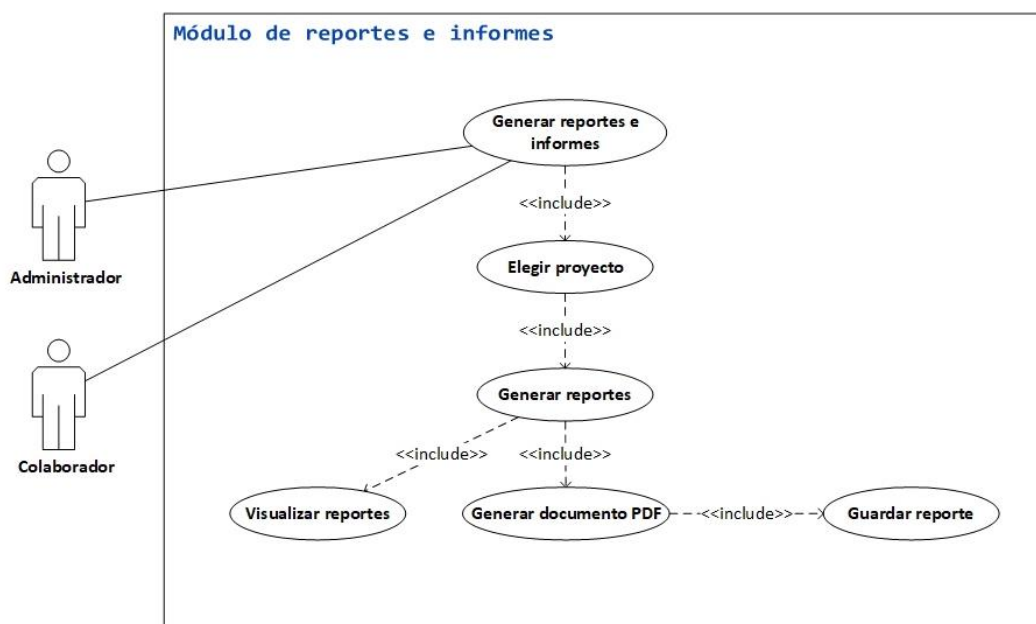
Módulo de reportes e informes

Generar reportes e informes

<<include>>

Elegir proyecto

<<include>>

Generar reportes

<<include>>

<<include>>

Visualizar reportes

Generar documento PDF

<<include>>

Guardar reporte

Administrador

Colaborador